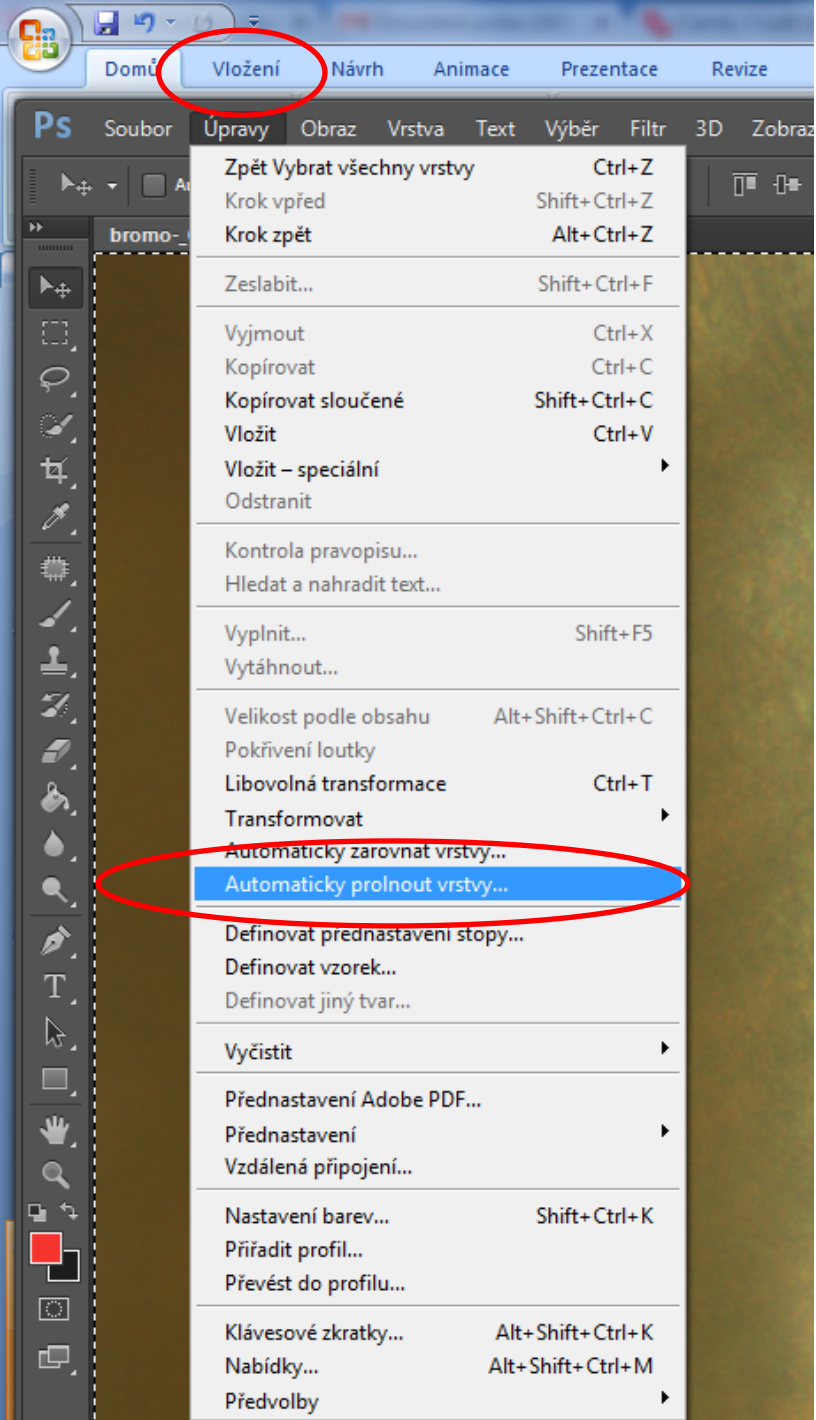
Domů Vložení Návrh Animace Prezentace Revize

Ps Soubor Úpravy Obraz Vrstva Text Výběr Filtr 3D Zobraz

bromo-

Zpět Vybrat všechny vrstvy Ctrl+Z
Krok vpřed Shift+Ctrl+Z
Krok zpět Alt+Ctrl+Z

Zeslabit... Shift+Ctrl+F

Vyjmout Ctrl+X
Kopírovat Ctrl+C
Kopírovat sloučené Shift+Ctrl+C
Vložit Ctrl+V
Vložit – speciální
Odstranit

Kontrola pravopisu...
Hledat a nahradit text...

Vyplnit... Shift+F5
Vytáhnout...

Velikost podle obsahu Alt+Shift+Ctrl+C
Pokřivení loutky
Libovolná transformace Ctrl+T
Transformovat
Automaticky zarovnat vrstvy...
Automaticky prolnout vrstvy...

Definovat přednastavení stopy...
Definovat vzorek...
Definovat jiný tvar...

Vyčistit

Přednastavení Adobe PDF...
Přednastavení
Vzdálená připojení...

Nastavení barev... Shift+Ctrl+K
Přiřadit profil...
Převést do profilu...

Klávesové zkratky... Alt+Shift+Ctrl+K
Nabídky... Alt+Shift+Ctrl+M
Předvolby